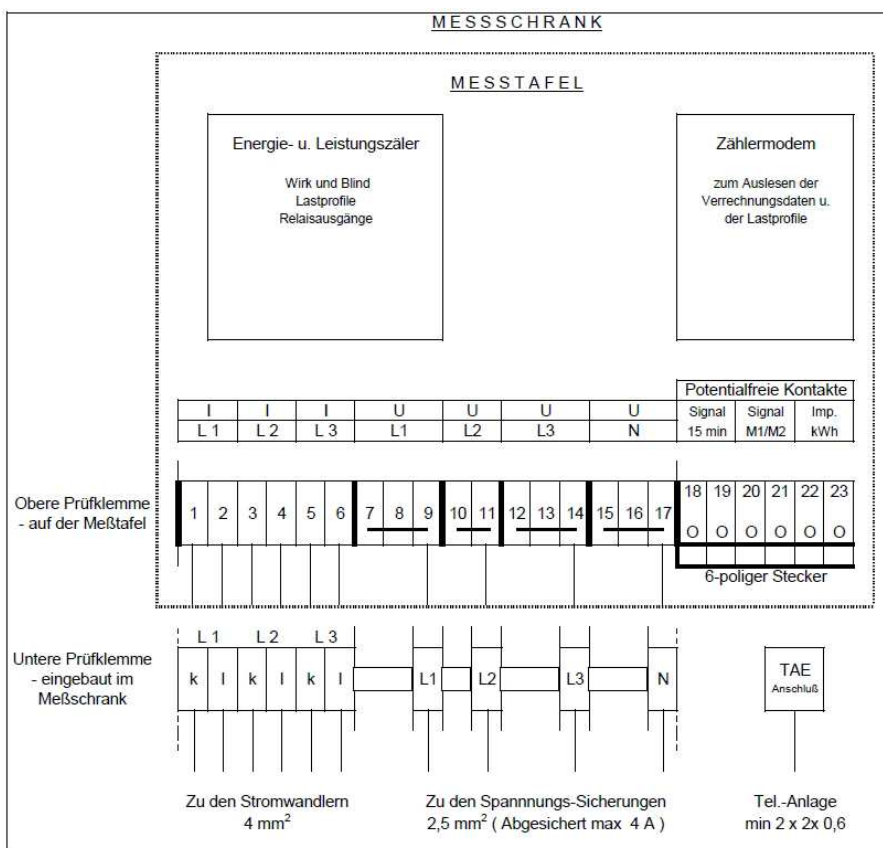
MESSSCHRANK

MESSTAFEL

Energie- u. Leistungszäler

Wirk und Blind
Lastprofile
Relaisausgänge

Zählermodem

zum Auslesen der Verrechnungsdaten u. der Lastprofile

| I | I | I | U | U | U | U | Potentialfreie Kontakte | | |
|---|---|---|---|---|---|---|---|---|---|
| L 1 | L 2 | L 3 | L1 | L2 | L3 | N | Signal 15 min | Signal M1/M2 | Imp. kWh |

Obere Prüfklemme - auf der Meßtafel

1 2 3 4 5 6 7 8 9 10 11 12 13 14 15 16 17 18 19 20 21 22 23

O O O O O O

6-poliger Stecker

Untere Prüfklemme - eingebaut im Meßschrank

L 1 L 2 L 3

k l k l k l L1 L2 L3 N

TAE
Anschluß

Zu den Stromwandlern
4 mm$^2$

Zu den Spannnungs-Sicherungen
2,5 mm$^2$ ( Abgesichert max 4 A )

Tel.-Anlage
min 2 x 2x 0,6